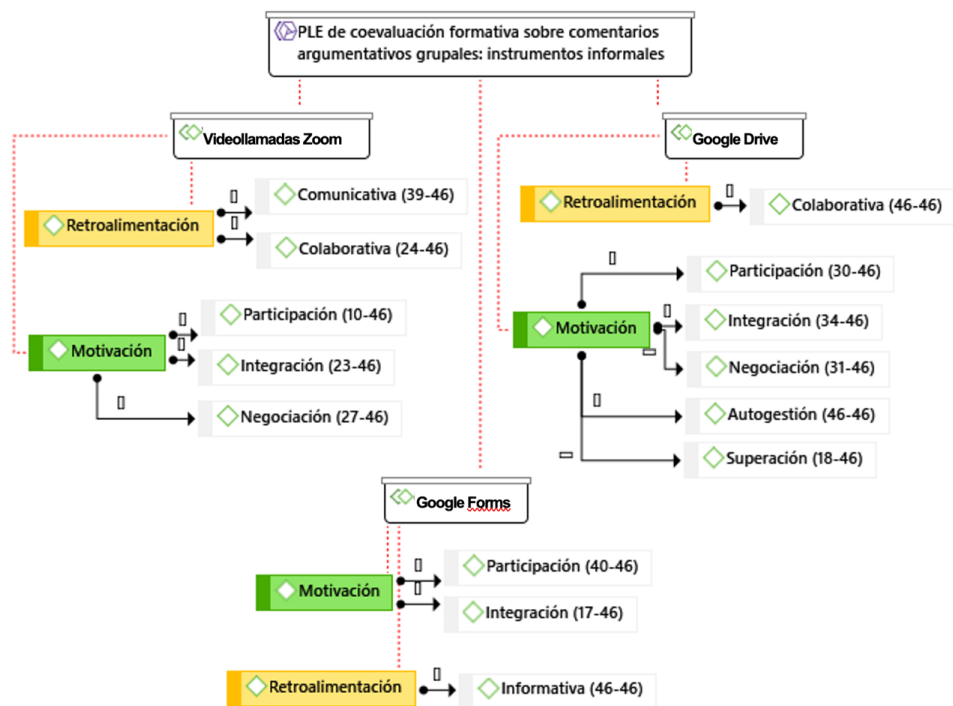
PLE de coevaluación formativa sobre comentarios argumentativos grupales: instrumentos informales

Videollamadas Zoom

Retroalimentación

Comunicativa (39-46)

Colaborativa (24-46)

Motivación

Participación (10-46)

Integración (23-46)

Negociación (27-46)

Google Drive

Retroalimentación

Colaborativa (46-46)

Motivación

Participación (30-46)

Integración (34-46)

Negociación (31-46)

Autogestión (46-46)

Superación (18-46)

Google Forms

Motivación

Participación (40-46)

Integración (17-46)

Retroalimentación

Informativa (46-46)